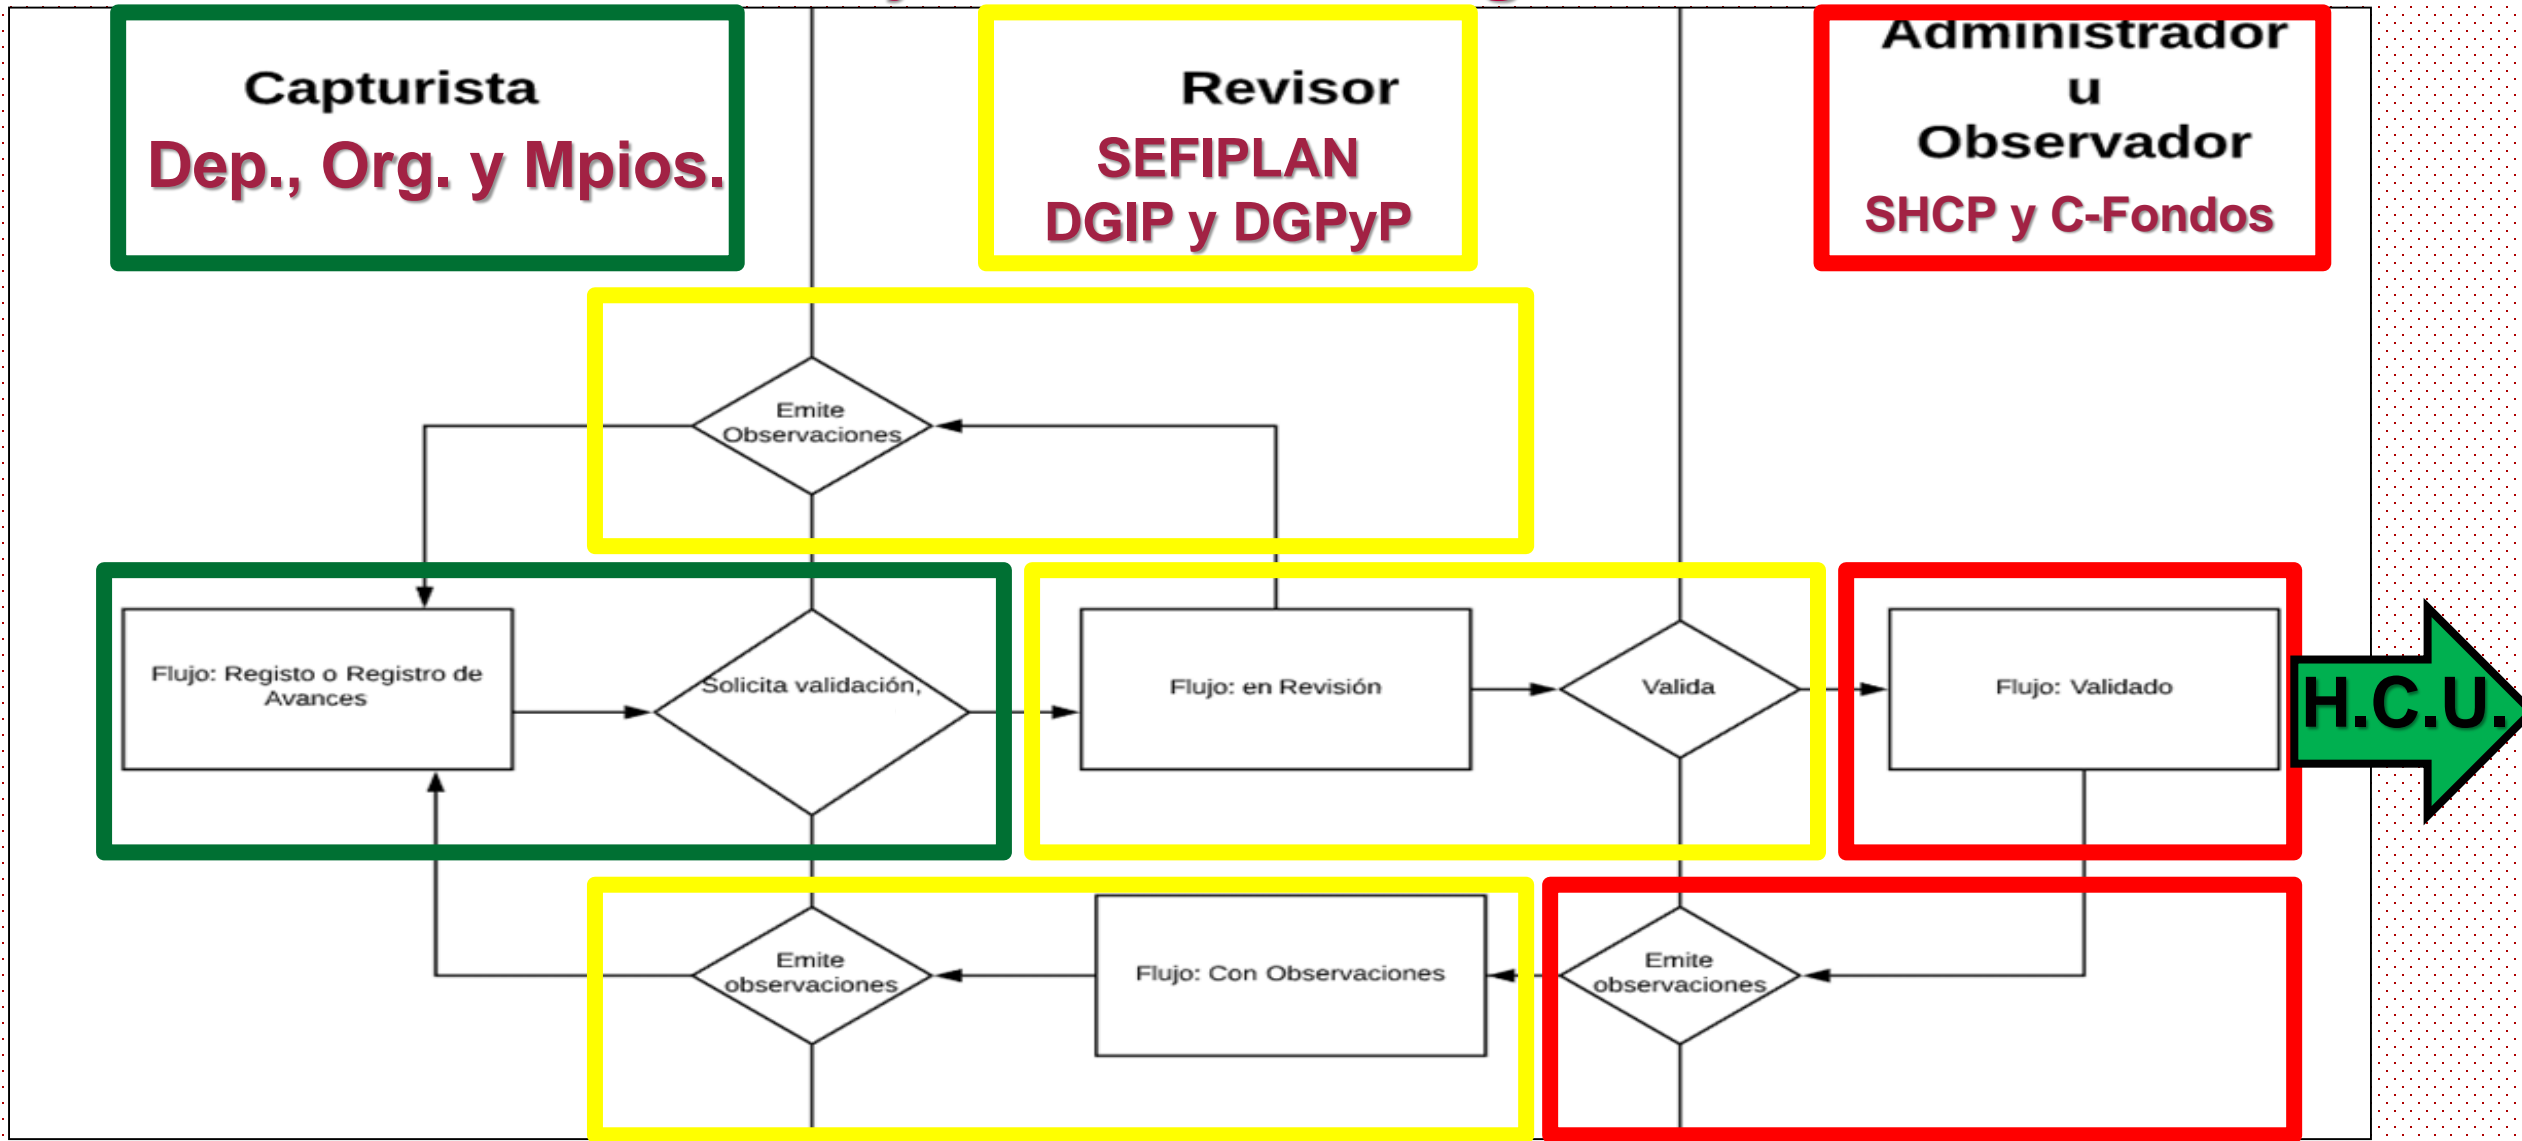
Capturista
Dep., Org. y Mpios.

Revisor
SEFIPLAN
DGIP y DGPyP

Administrador
u
Observador
SHCP y C-Fondos

Emite Observaciones

Flujo: Registo o Registro de Avances

Solicita validación,

Flujo: en Revisión

Valida

Flujo: Validado

H.C.U.

Emite observaciones

Flujo: Con Observaciones

Emite observaciones